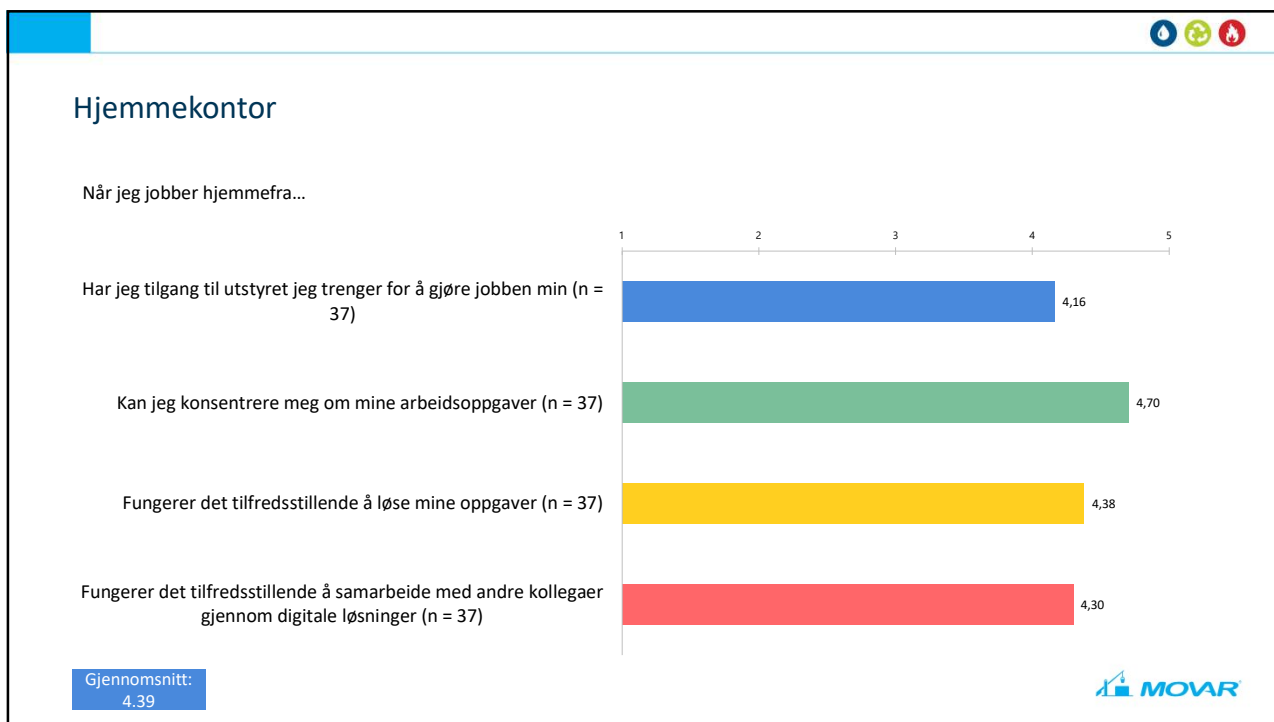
Hjemmekontor

Når jeg jobber hjemmefra…

1 2 3 4 5

Har jeg tilgang til utstyret jeg trenger for å gjøre jobben min (n = 37)
4,16

Kan jeg konsentrere meg om mine arbeidsoppgaver (n = 37)
4,70

Fungerer det tilfredsstillende å løse mine oppgaver (n = 37)
4,38

Fungerer det tilfredsstillende å samarbeide med andre kollegaer gjennom digitale løsninger (n = 37)
4,30

Gjennomsnitt: 4.39

MOVAR